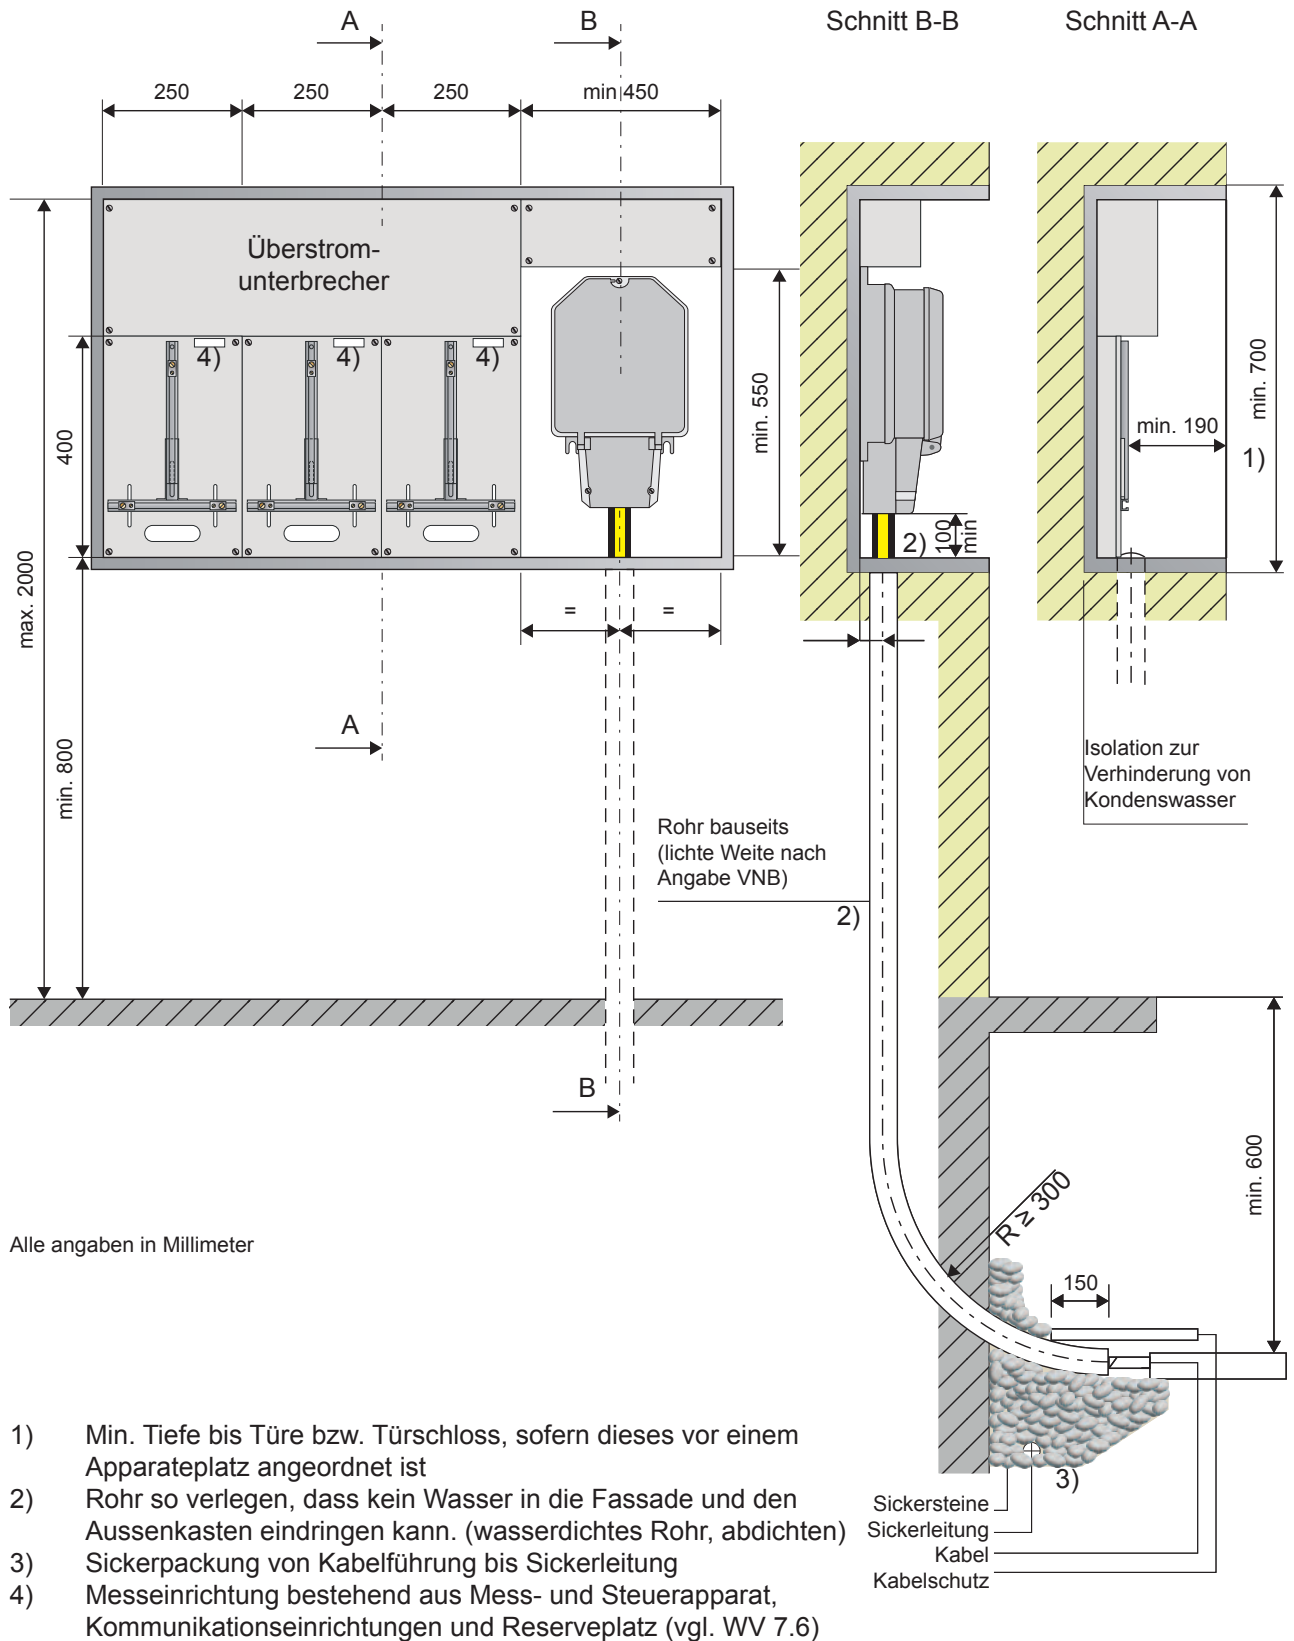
A
B
Schnitt B-B
Schnitt A-A

250
250
250
min 450

Überstrom-
unterbrecher

4)
4)
4)

400
min. 550
max. 2000
min. 800

min. 700
min. 190
1)

100
min
2)

=
=

A

Isolation zur
Verhinderung von
Kondenswasser

Rohr bauseits
(lichte Weite nach
Angabe VNB)

2)

B

min. 600
R ≥ 300
150

Alle angaben in Millimeter

3)
Sickersteine
Sickerleitung
Kabel
Kabelschutz

1) Min. Tiefe bis Türe bzw. Türschloss, sofern dieses vor einem Apparateplatz angeordnet ist
2) Rohr so verlegen, dass kein Wasser in die Fassade und den Aussenkasten eindringen kann. (wasserdichtes Rohr, abdichten)
3) Sickerpackung von Kabelführung bis Sickerleitung
4) Messeinrichtung bestehend aus Mess- und Steuerapparat, Kommunikationseinrichtungen und Reserveplatz (vgl. WV 7.6)